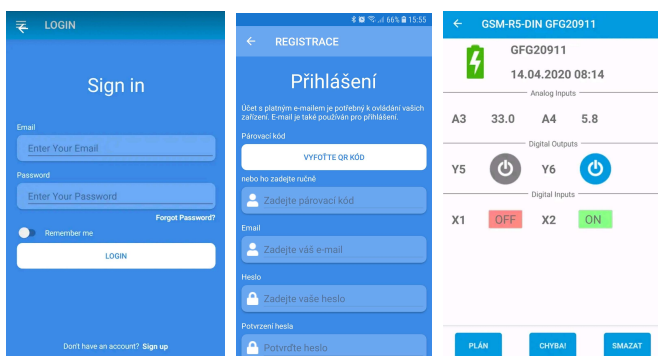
LOGIN

Sign in

Email

Enter Your Email

Password

Enter Your Password

Forgot Password?

Remember me

LOGIN

Don't have an account? Sign up

66% 15:55

REGISTRACE

Přihlášení

Účet s platným e-mailem je potřebný k ovládání vašich zařízení. E-mail je také používán pro přihlášení.

Párovací kód

VYFOŤTE QR KÓD

nebo ho zadejte ručně

Zadejte párovací kód

Email

Zadejte váš e-mail

Heslo

Zadejte vaše heslo

Potvrzení hesla

Potvrďte heslo

GSM-R5-DIN GFG20911

GFG20911

14.04.2020 08:14

Analog Inputs

| A3 | 33.0 | A4 | 5.8 |
|---|---|---|---|

Digital Outputs

Y5 Y6

Digital Inputs

| X1 | OFF | X2 | ON |
|---|---|---|---|

PLÁN CHYBA! SMAZAT